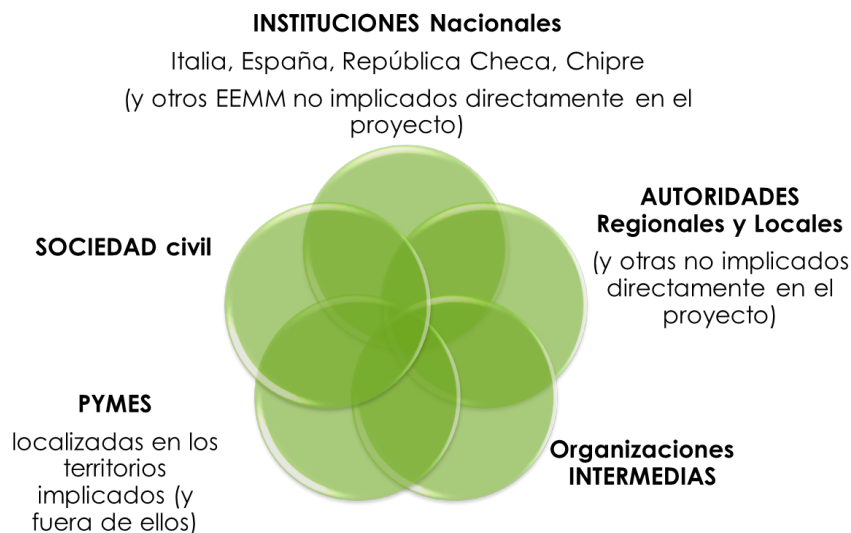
INSTITUCIONES Nacionales

Italia, España, República Checa, Chipre

(y otros EEMM no implicados directamente en el proyecto)

AUTORIDADES Regionales y Locales

(y otras no implicados directamente en el proyecto)

SOCIEDAD civil

PYMES

localizadas en los territorios implicados (y fuera de ellos)

Organizaciones INTERMEDIAS